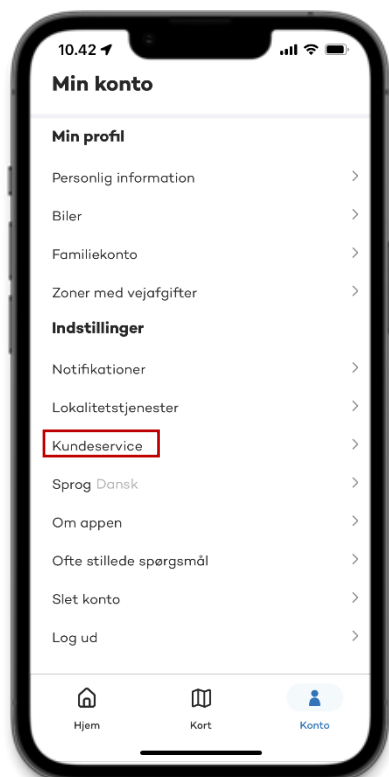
10.42

Min konto

Min profil

Personlig information

Biler

Familiekonto

Zoner med vejafgifter

Indstillinger

Notifikationer

Lokalitetstjenester

Kundeservice

Sprog Dansk

Om appen

Ofte stillede spørgsmål

Slet konto

Log ud

Hjem Kort Konto